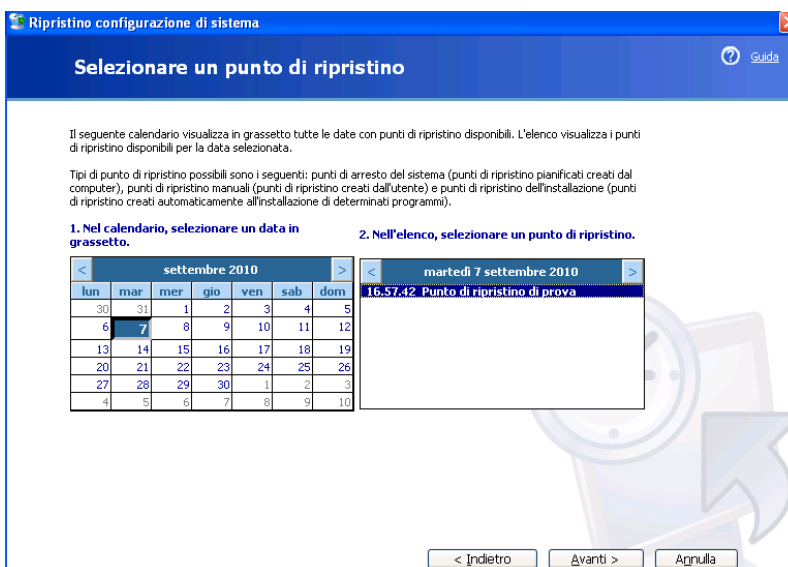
Ripristino configurazione di sistema

Selezionare un punto di ripristino

Guida

Il seguente calendario visualizza in grassetto tutte le date con punti di ripristino disponibili. L'elenco visualizza i punti di ripristino disponibili per la data selezionata.

Tipi di punto di ripristino possibili sono i seguenti: punti di arresto del sistema (punti di ripristino pianificati creati dal computer), punti di ripristino manuali (punti di ripristino creati dall'utente) e punti di ripristino dell'installazione (punti di ripristino creati automaticamente all'installazione di determinati programmi).

1. Nel calendario, selezionare una data in grassetto.

2. Nell'elenco, selezionare un punto di ripristino.

< settembre 2010 >

| lun | mar | mer | gio | ven | sab | dom |
|---|---|---|---|---|---|---|
| 30 | 31 | 1 | 2 | 3 | 4 | 5 |
| 6 | 7 | 8 | 9 | 10 | 11 | 12 |
| 13 | 14 | 15 | 16 | 17 | 18 | 19 |
| 20 | 21 | 22 | 23 | 24 | 25 | 26 |
| 27 | 28 | 29 | 30 | 1 | 2 | 3 |
| 4 | 5 | 6 | 7 | 8 | 9 | 10 |

< martedì 7 settembre 2010 >

16.57.42 Punto di ripristino di prova

< Indietro

Avanti >

Annulla